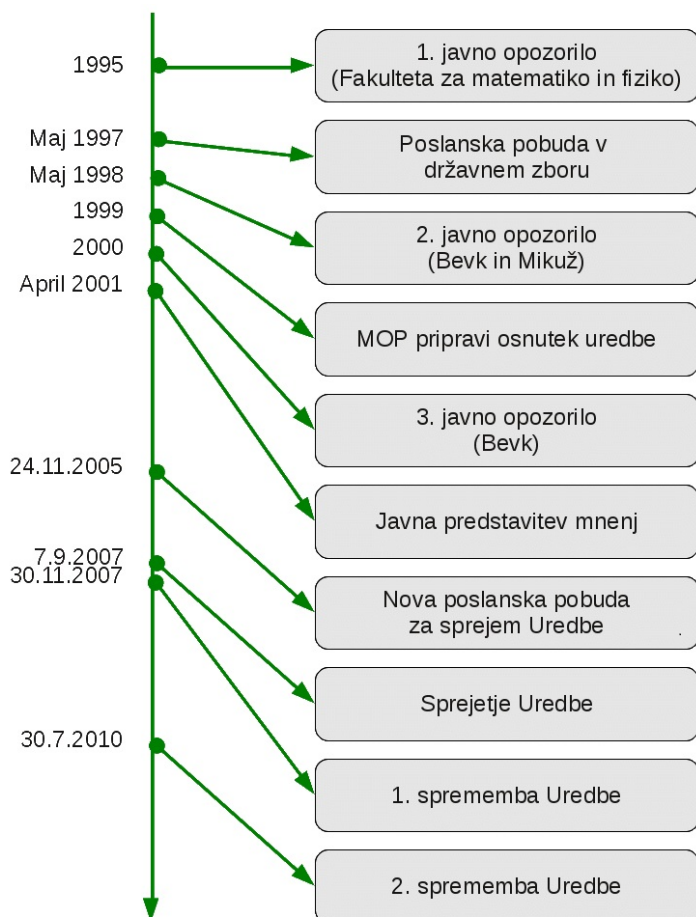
1995
1. javno opozorilo
(Fakulteta za matematiko in fiziko)

Maj 1997
Poslanska pobuda v državnem zboru

Maj 1998
1999
2. javno opozorilo
(Bevk in Mikuž)

2000
April 2001
MOP pripravi osnutek uredbe

3. javno opozorilo
(Bevk)

24.11.2005
Javna predstavitev mnenj

7.9.2007
30.11.2007
Nova poslanska pobuda za sprejem Uredbe

Sprejetje Uredbe

30.7.2010
1. sprememba Uredbe

2. sprememba Uredbe